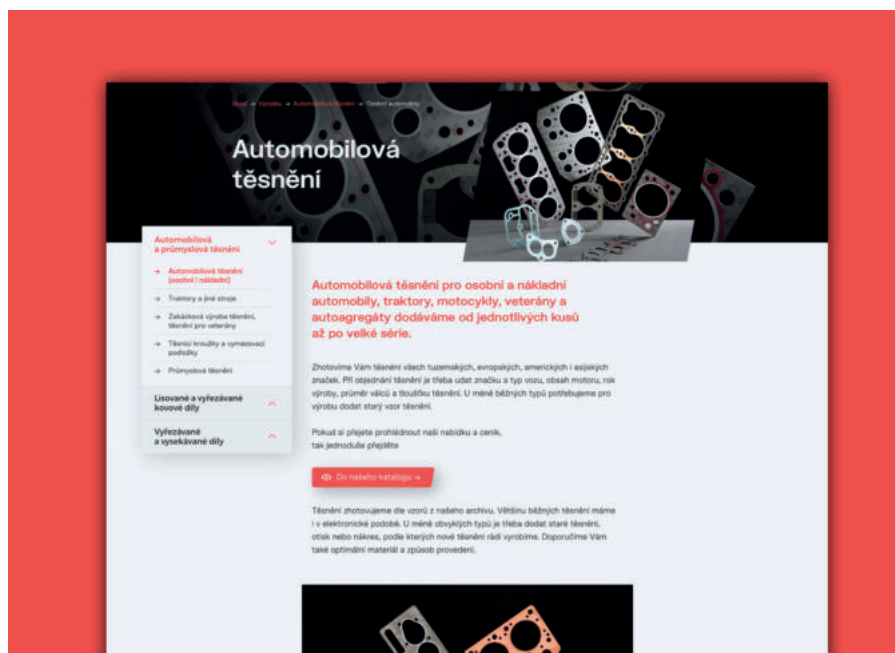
Úvod → Výrobky → Automobilová těsnění → Osobní automobily

Automobilová těsnění

Automobilová a průmyslová těsnění

→ Automobilová těsnění (osobní i nákladní)

→ Traktory a jiné stroje

→ Zakázková výroba těsnění, těsnění pro veterány

→ Těsnicí kroužky a vymezovací podložky

→ Průmyslová těsnění

Lisované a vyřezávané kovové díly

Vyřezávané a vysekávané díly

Automobilová těsnění pro osobní a nákladní automobily, traktory, motocykly, veterány a autoagregáty dodáváme od jednotlivých kusů až po velké série.

Zhotovíme Vám těsnění všech tuzemských, evropských, amerických i asijských značek. Při objednání těsnění je třeba udat značku a typ vozu, obsah motoru, rok výroby, průměr válců a tloušťku těsnění. U méně běžných typů potřebujeme pro výrobu dodat starý vzor těsnění.

Pokud si přejete prohlédnout naši nabídku a ceník, tak jednoduše přejděte

Do našeho katalogu →

Těsnění zhotovujeme dle vzorů z našeho archivu. Většinu běžných těsnění máme i v elektronické podobě. U méně obvyklých typů je třeba dodat staré těsnění, otisk nebo nákres, podle kterých nové těsnění rádi vyrobíme. Doporučíme Vám také optimální materiál a způsob provedení.